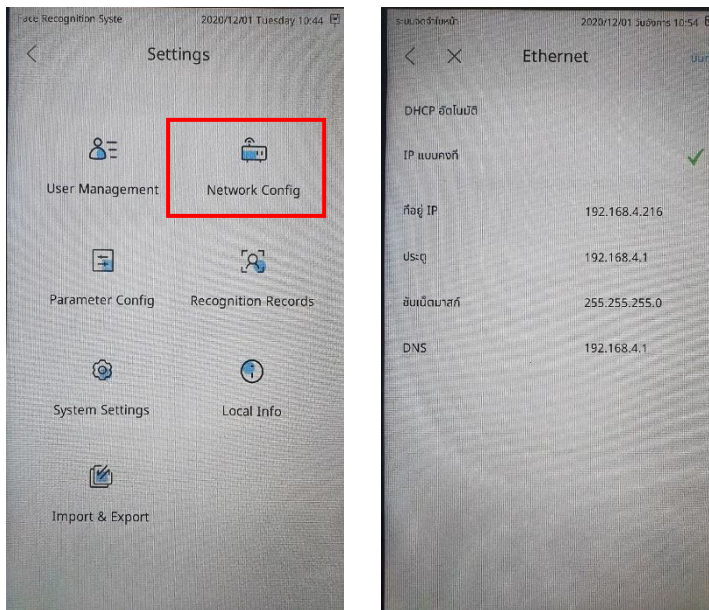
ace Recognition Syste 2020/12/01 Tuesday 10:44

Settings

User Management

Network Config

Parameter Config

Recognition Records

System Settings

Local Info

Import & Export

ระบบจดจำใบหน้า 2020/12/01 วันอังคาร 10:54

Ethernet

DHCP อัตโนมัติ

IP แบบคงที่

ที่อยู่ IP 192.168.4.216

ประตู 192.168.4.1

ซับเน็ตมาสก์ 255.255.255.0

DNS 192.168.4.1